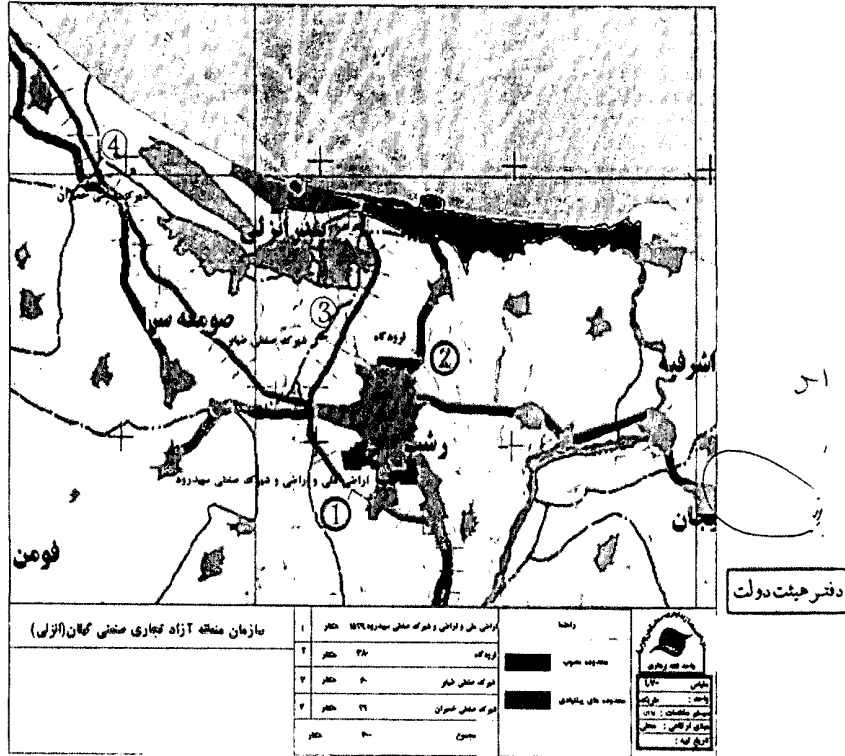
4
بندر انزلی
صومعه سرا
3
شهرک صنعتی شفت
فرودگاه
2
اشرفیه
رشت
اراضی ملی و اراضی و شهرک صنعتی سپیدرود
1
لاهیجان
فومن
دفتر هیئت دولت
سازمان منطقه آزاد تجاری صنعتی گیلان(انزلی)
| ۱ | اراضی ملی و اراضی و شهرک صنعتی سپیدرود ۱۵۲۹ | هکتار |
|---|---|---|
| ۲ | فرودگاه | ۳۸۰ هکتار |
| ۳ | شهرک صنعتی شفت | ۶۰ هکتار |
| ۴ | شهرک صنعتی خمیران | ۲۹ هکتار |
| | مجموع | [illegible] هکتار |
راهنما
محدوده مصوب
محدوده های پیشنهادی
مقیاس
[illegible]